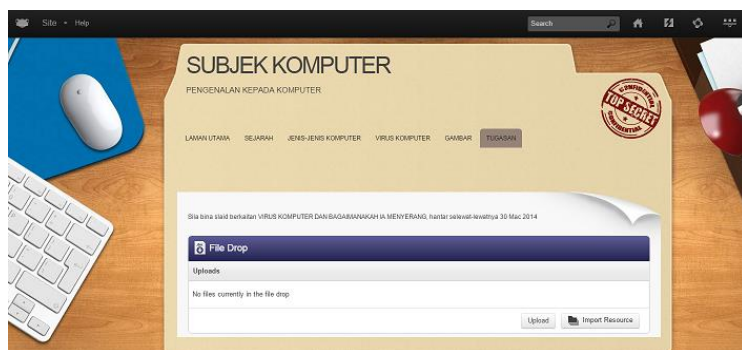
Site ▾ Help

Search

SUBJEK KOMPUTER

PENGENALAN KEPADA KOMPUTER

TOP SECRET

LAMAN UTAMA SEJARAH JENIS-JENIS KOMPUTER VIRUS KOMPUTER GAMBAR TUGASAN

Sila bina slaid berkaitan VIRUS KOMPUTER DAN BAGAIMANAKAH IA MENYERANG, hantar selewat-lewatnya 30 Mac 2014

File Drop

Uploads

No files currently in the file drop

Upload Import Resource